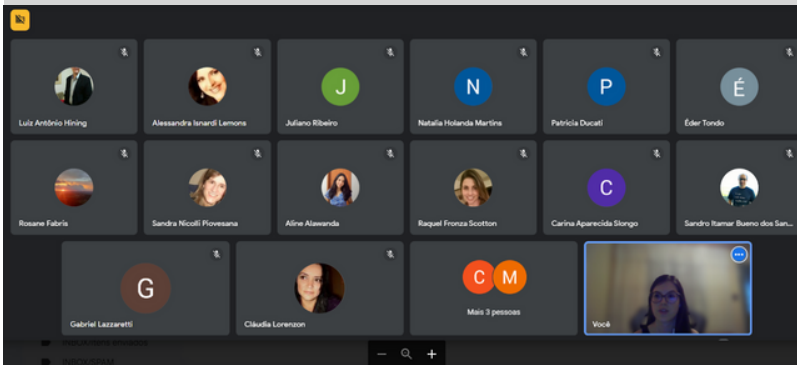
J
N
P
É
Luiz Antônio Hining
Alessandra Isnardi Lemons
Juliano Ribeiro
Natalia Holanda Martins
Patricia Ducatí
Éder Tondo
C
Rosane Fabris
Sandra Nicolli Piovesana
Aline Alawanda
Raquel Fronza Scotton
Carina Aparecida Slongo
Sandro Itamar Bueno dos San
G
C
M
Gabriel Lazzaretti
Cláudia Lorenzon
Mais 3 pessoas
Você